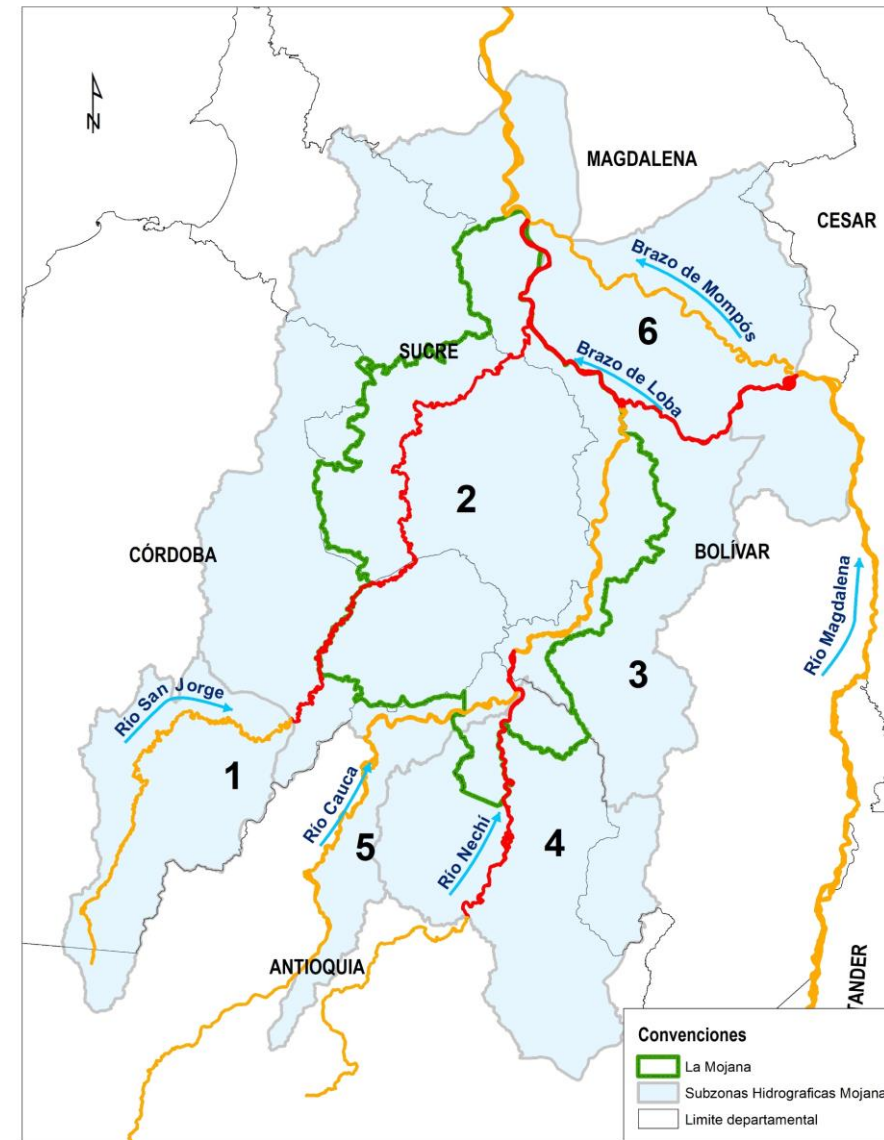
N

MAGDALENA

CESAR

Brazo de Mompós

6

SUCRE

Brazo de Loba

2

CÓRDOBA

BOLÍVAR

Río Magdalena

3

Río San Jorge

1

Río Cauca

5

Río Nechí

4

ANTIOQUIA

TANDER

Convenciones

La Mojana

Subzonas Hidrograficas Mojana

Limite departamental